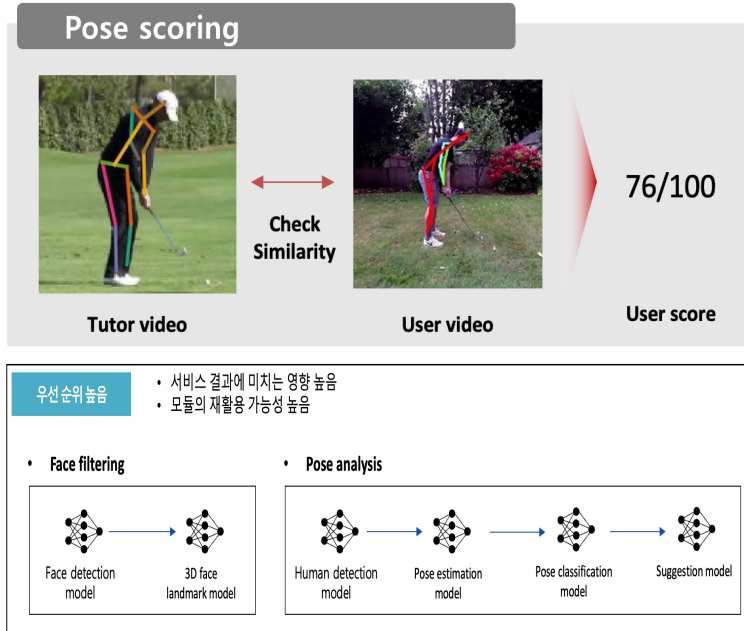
Pose scoring

Check Similarity

76/100

Tutor video

User video

User score

우선 순위 높음

• 서비스 결과에 미치는 영향 높음
• 모듈의 재활용 가능성 높음

• Face filtering

Face detection model

3D face landmark model

• Pose analysis

Human detection model

Pose estimation model

Pose classification model

Suggestion model